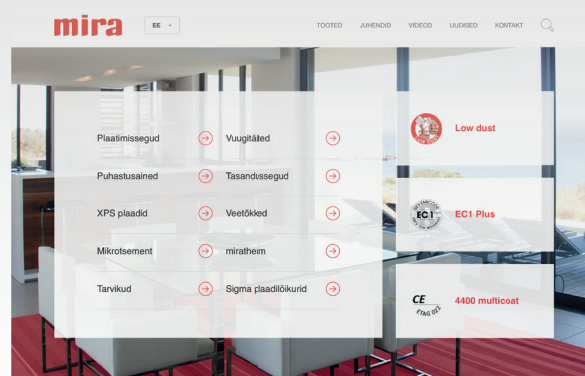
mira

EE

TOOTED JUHENDID VIDEOD UUDISED KONTAKT

Plaatimissegud
Vuugitäted
Puhastusained
Tasandussegud
XPS plaadid
Veetõkked
Mikrotsement
miratherm
Tarvikud
Sigma plaadilõikurid

Low dust

EC1

EC1 Plus

CE
ETAG 022

4400 multicoat